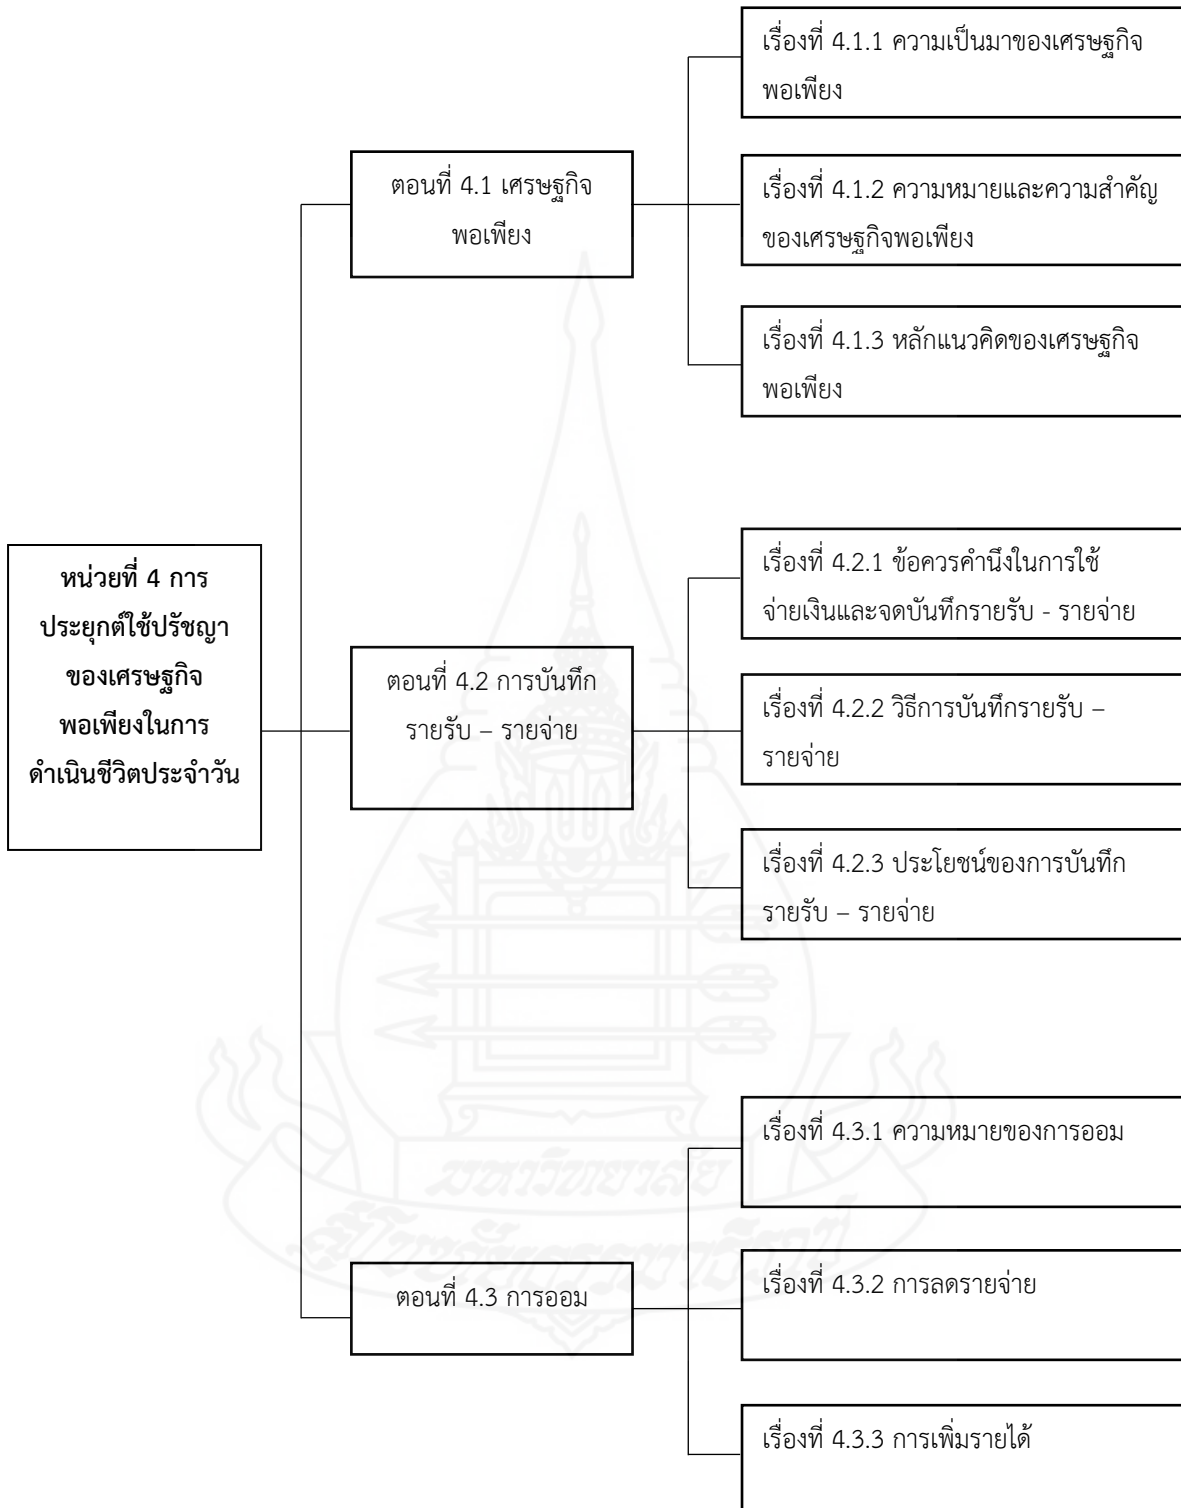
หน่วยที่ 4 การประยุกต์ใช้ปรัชญาของเศรษฐกิจพอเพียงในการดำเนินชีวิตประจำวัน

ตอนที่ 4.1 เศรษฐกิจพอเพียง

เรื่องที่ 4.1.1 ความเป็นมาของเศรษฐกิจพอเพียง

เรื่องที่ 4.1.2 ความหมายและความสำคัญของเศรษฐกิจพอเพียง

เรื่องที่ 4.1.3 หลักแนวคิดของเศรษฐกิจพอเพียง

ตอนที่ 4.2 การบันทึกรายรับ – รายจ่าย

เรื่องที่ 4.2.1 ข้อควรคำนึงในการใช้จ่ายเงินและจดบันทึกรายรับ - รายจ่าย

เรื่องที่ 4.2.2 วิธีการบันทึกรายรับ – รายจ่าย

เรื่องที่ 4.2.3 ประโยชน์ของการบันทึกรายรับ – รายจ่าย

ตอนที่ 4.3 การออม

เรื่องที่ 4.3.1 ความหมายของการออม

เรื่องที่ 4.3.2 การลดรายจ่าย

เรื่องที่ 4.3.3 การเพิ่มรายได้